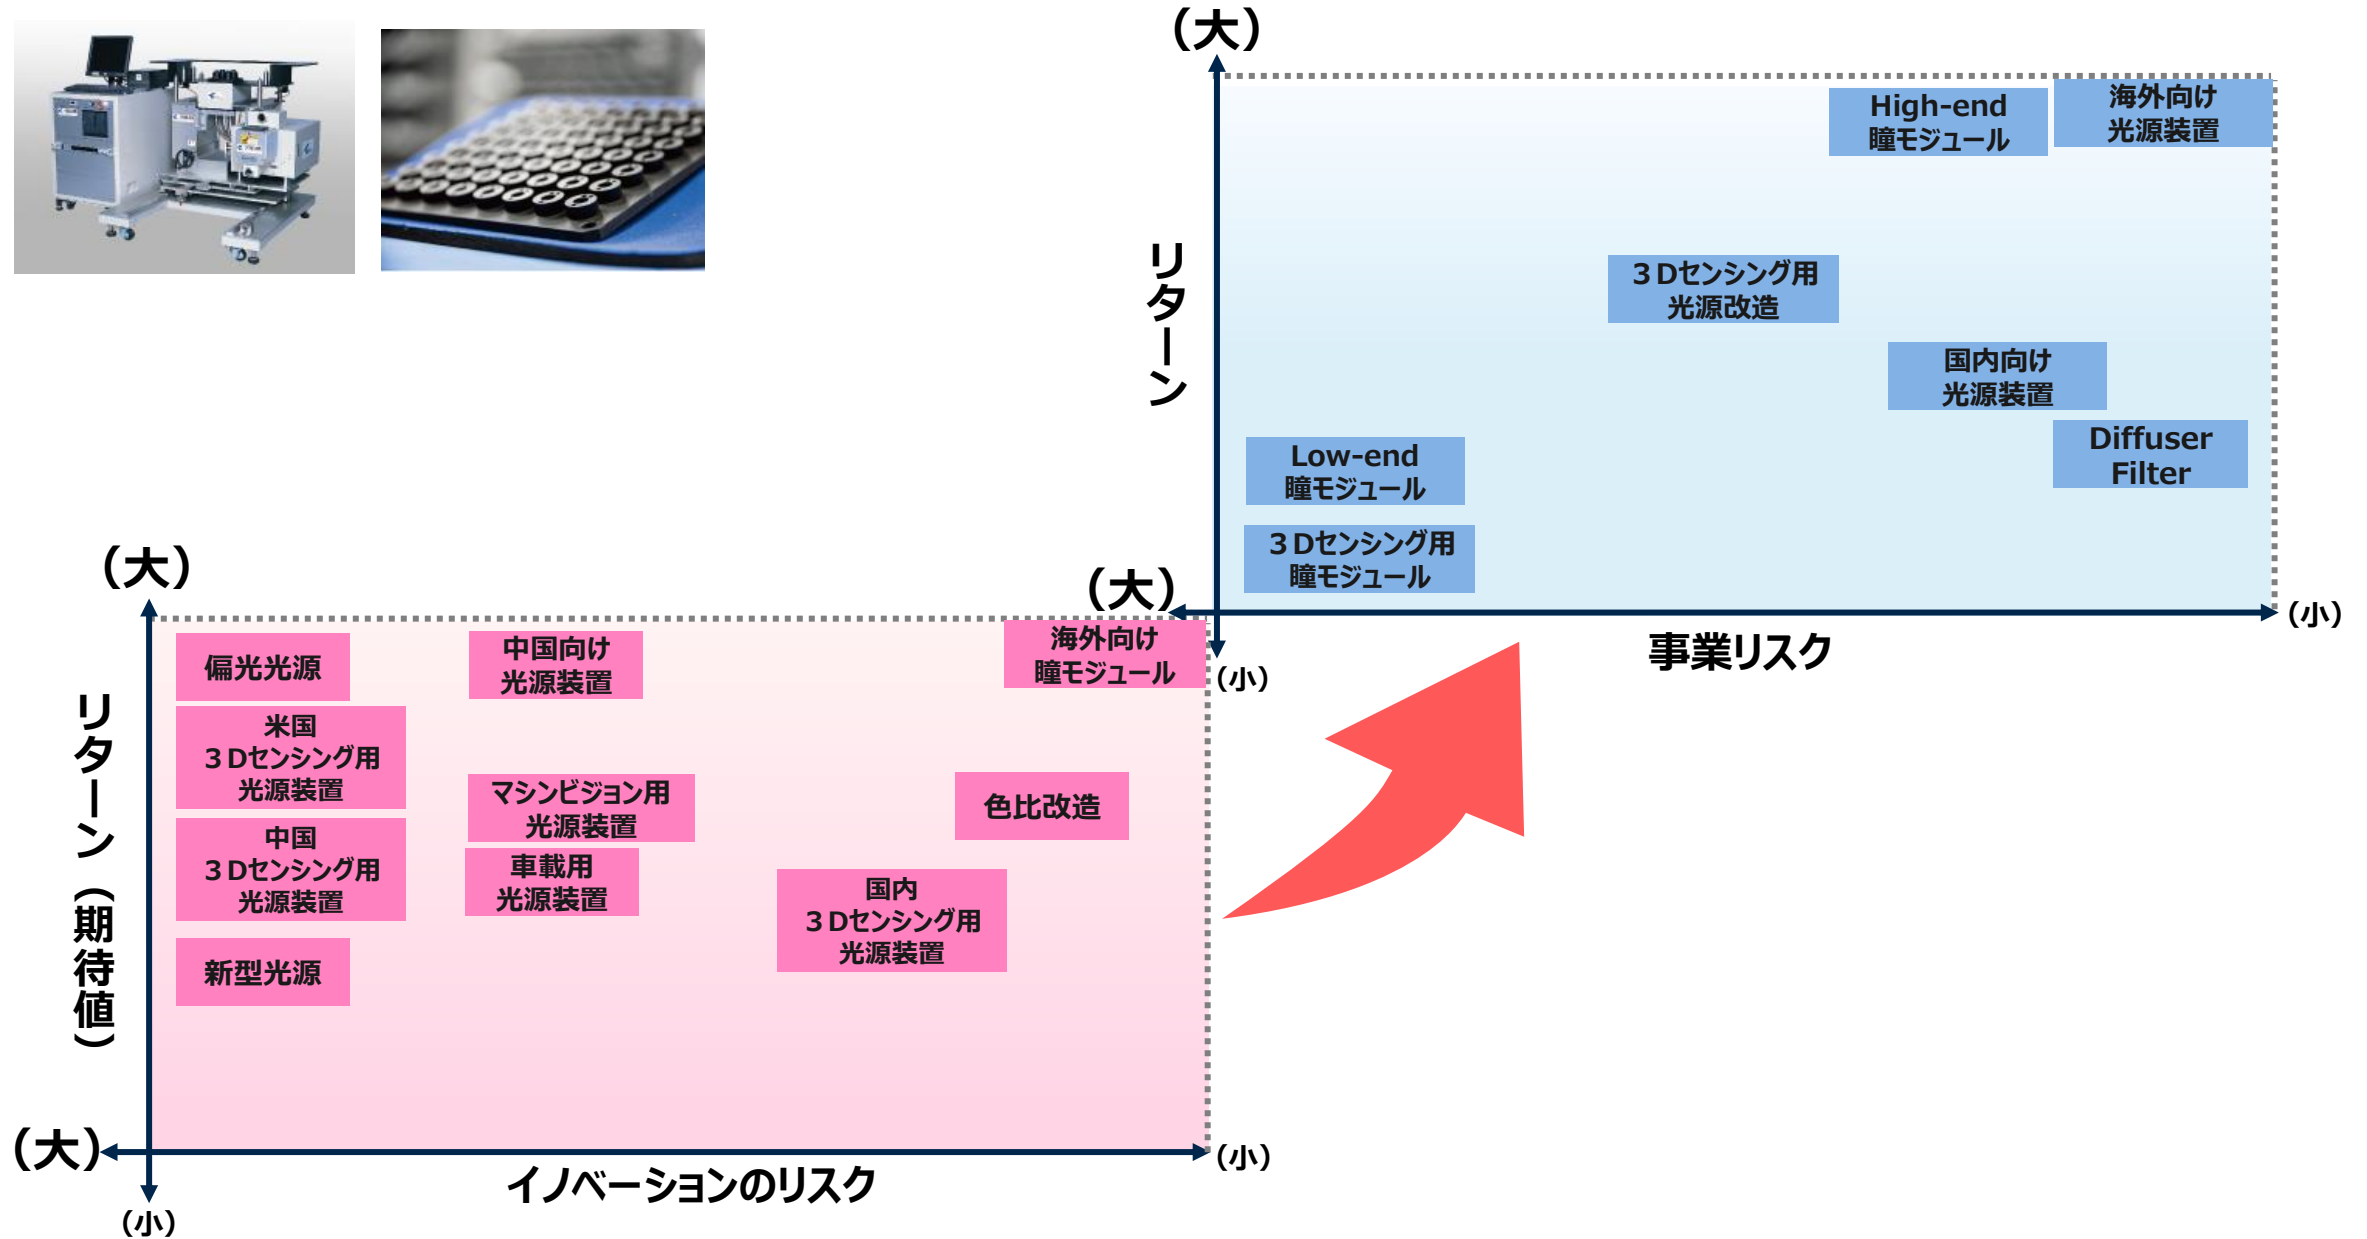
（大）

リターン

High-end
瞳モジュール

海外向け
光源装置

３Dセンシング用
光源改造

国内向け
光源装置

Diffuser
Filter

Low-end
瞳モジュール

３Dセンシング用
瞳モジュール

（大）

（小）

事業リスク

（小）

（大）

リターン（期待値）

偏光光源

中国向け
光源装置

海外向け
瞳モジュール

米国
３Dセンシング用
光源装置

マシンビジョン用
光源装置

色比改造

中国
３Dセンシング用
光源装置

車載用
光源装置

国内
３Dセンシング用
光源装置

新型光源

（大）

（小）

イノベーションのリスク

（小）